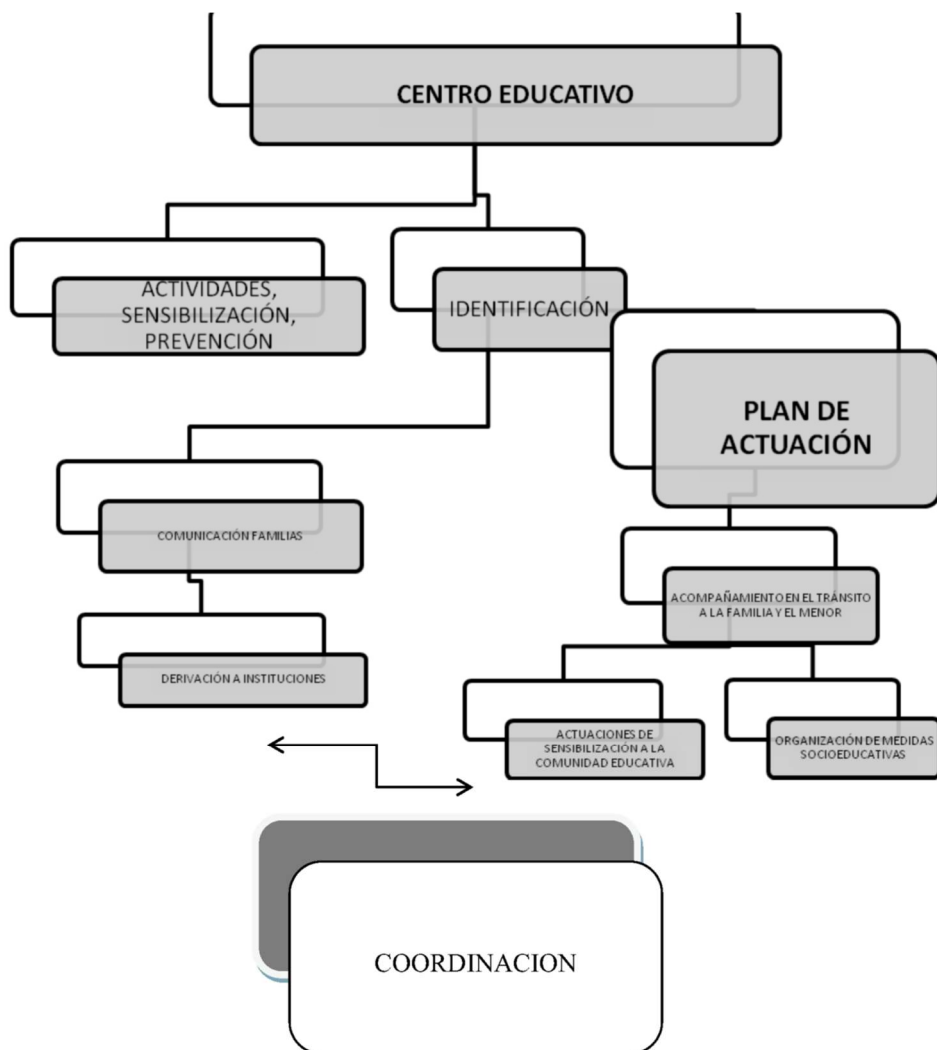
CENTRO EDUCATIVO

ACTIVIDADES, SENSIBILIZACIÓN, PREVENCIÓN

IDENTIFICACIÓN

PLAN DE ACTUACIÓN

COMUNICACIÓN FAMILIAS

ACOMPAÑAMIENTO EN EL TRÁNSITO A LA FAMILIA Y EL MENOR

DERIVACIÓN A INSTITUCIONES

ACTUACIONES DE SENSIBILIZACIÓN A LA COMUNIDAD EDUCATIVA

ORGANIZACIÓN DE MEDIDAS SOCIOEDUCATIVAS

COORDINACION